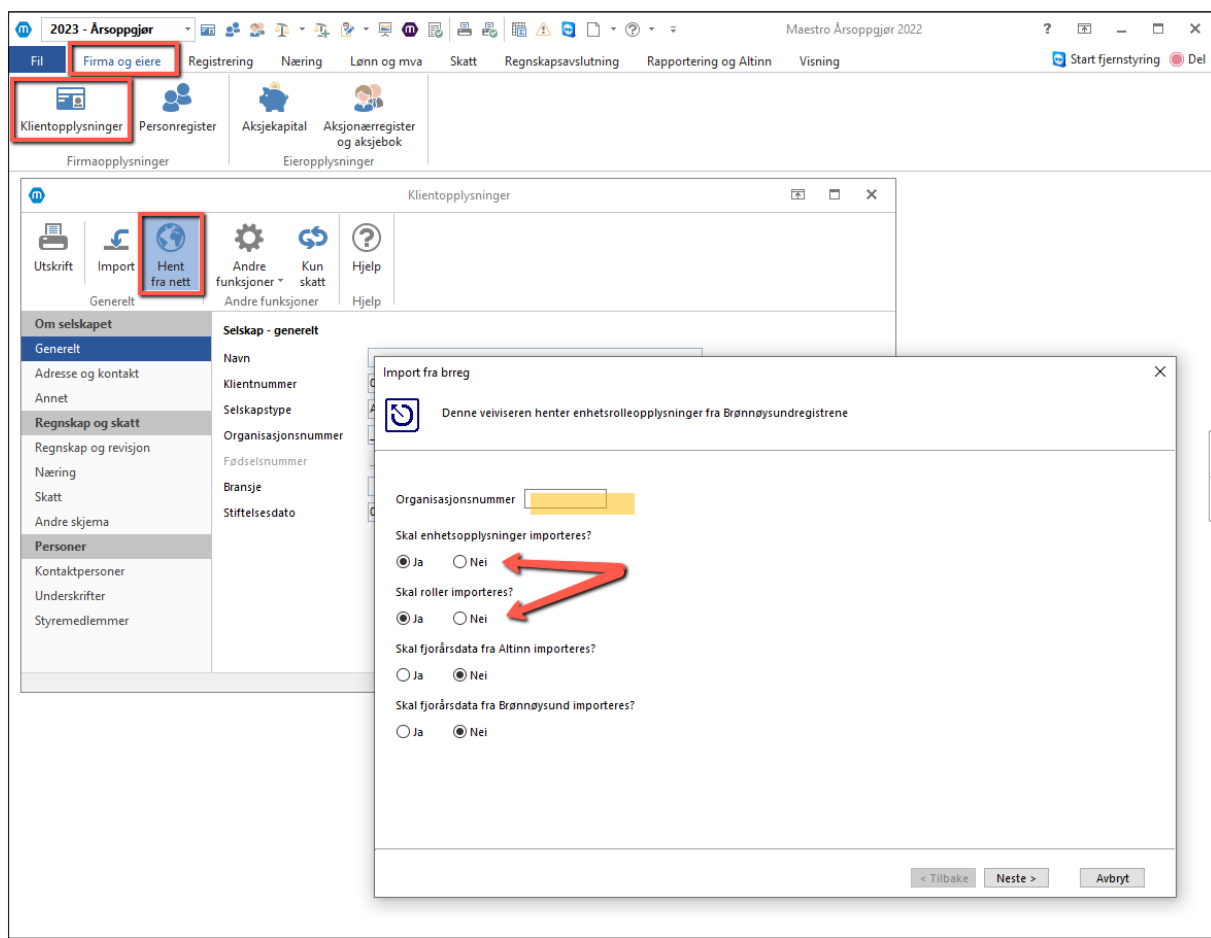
2023 - Årsoppgjør

Maestro Årsoppgjør 2022

? — □ ×

Fil Firma og eiere Registrering Næring Lønn og mva Skatt Regnskapsavslutning Rapportering og Altinn Visning

Start fjernstyring Del

Klientopplysninger Personregister
Firmaopplysninger

Aksjekapital Aksjonærregister og aksjebok
Eieropplysninger

Klientopplysninger

Utskrift Import Hent fra nett
Generelt

Andre funksjoner Kun skatt
Andre funksjoner

Hjelp
Hjelp

Om selskapet
Generelt
Adresse og kontakt
Annet
Regnskap og skatt
Regnskap og revisjon
Næring
Skatt
Andre skjema
Personer
Kontaktpersoner
Underskrifter
Styremedlemmer

Selskap - generelt
Navn
Klientnummer
Selskapstype
Organisasjonsnummer
Fødselsnummer
Bransje
Stiftelsesdato

Import fra brreg

Denne veiviseren henter enhetsrolleopplysninger fra Brønnøysundregistrene

Organisasjonsnummer

Skal enhetsopplysninger importeres?
Ja Nei

Skal roller importeres?
Ja Nei

Skal fjorårsdata fra Altinn importeres?
Ja Nei

Skal fjorårsdata fra Brønnøysund importeres?
Ja Nei

< Tilbake Neste > Avbryt